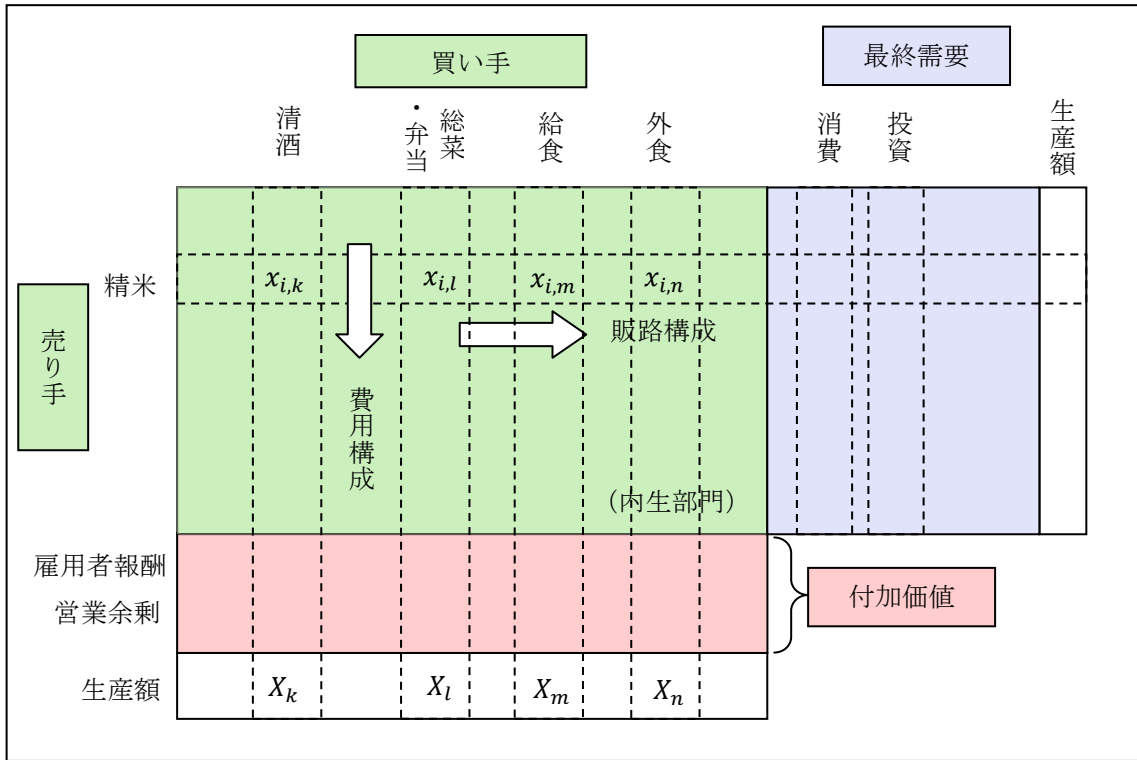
買い手

最終需要

清酒

総菜・弁当

給食

外食

消費

投資

生産額

精米

$x_{i,k}$

$x_{i,l}$

$x_{i,m}$

$x_{i,n}$

販路構成

売り手

費用構成

（内生部門）

雇用者報酬

営業余剰

付加価値

生産額

$X_k$

$X_l$

$X_m$

$X_n$